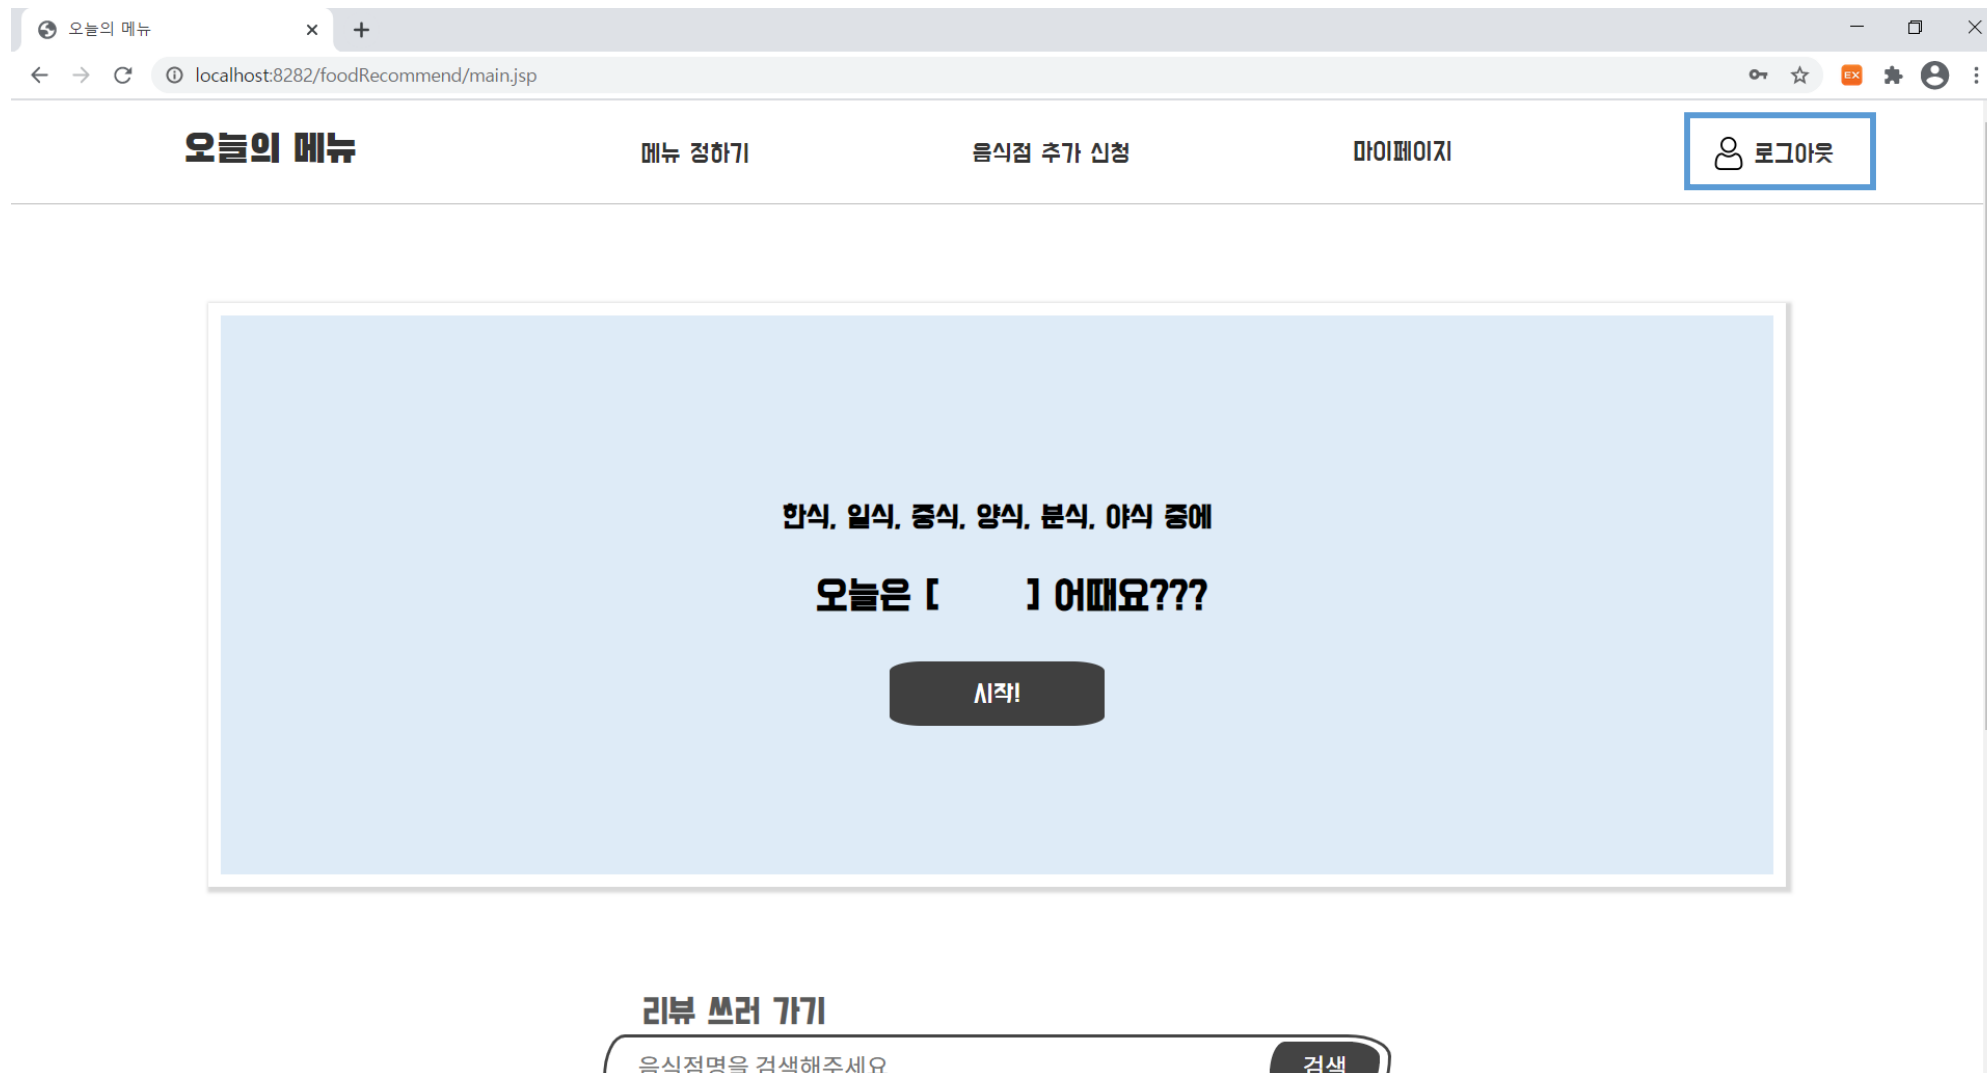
오늘의 메뉴

localhost:8282/foodRecommend/main.jsp

오늘의 메뉴

메뉴 정하기

음식점 추가 신청

마이페이지

로그아웃

한식, 일식, 중식, 양식, 분식, 야식 중에

오늘은 [ ] 어때요???

시작!

리뷰 쓰러 가기

음식점명을 검색해주세요

검색